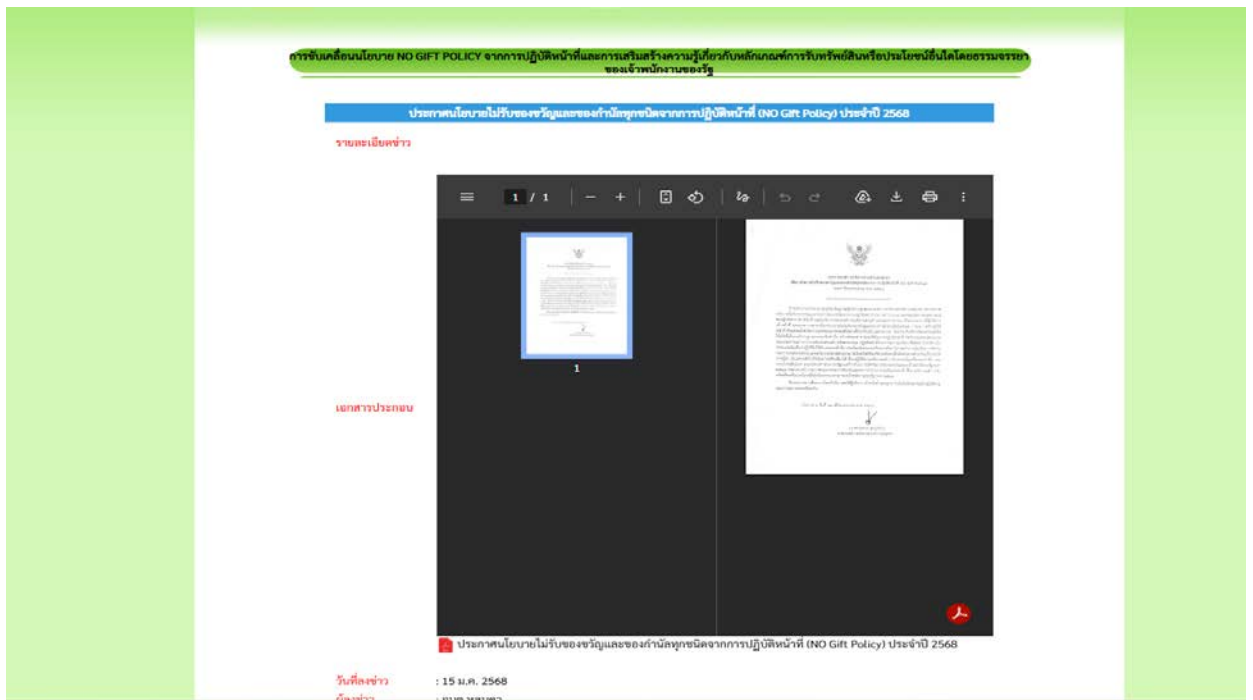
การขับเคลื่อนนโยบาย NO GIFT POLICY จากการปฏิบัติหน้าที่และการเสริมสร้างความรู้เกี่ยวกับหลักเกณฑ์การรับทรัพย์สินหรือประโยชน์อื่นใดโดยธรรมจรรยาของเจ้าพนักงานของรัฐ

ประกาศนโยบายไม่รับของขวัญและของกำนัลทุกชนิดจากการปฏิบัติหน้าที่ (NO Gift Policy) ประจำปี 2568

รายละเอียดข่าว

1 / 1

1

เอกสารประกอบ

ประกาศนโยบายไม่รับของขวัญและของกำนัลทุกชนิดจากการปฏิบัติหน้าที่ (NO Gift Policy) ประจำปี 2568

วันที่ลงข่าว : 15 ม.ค. 2568

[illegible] : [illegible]